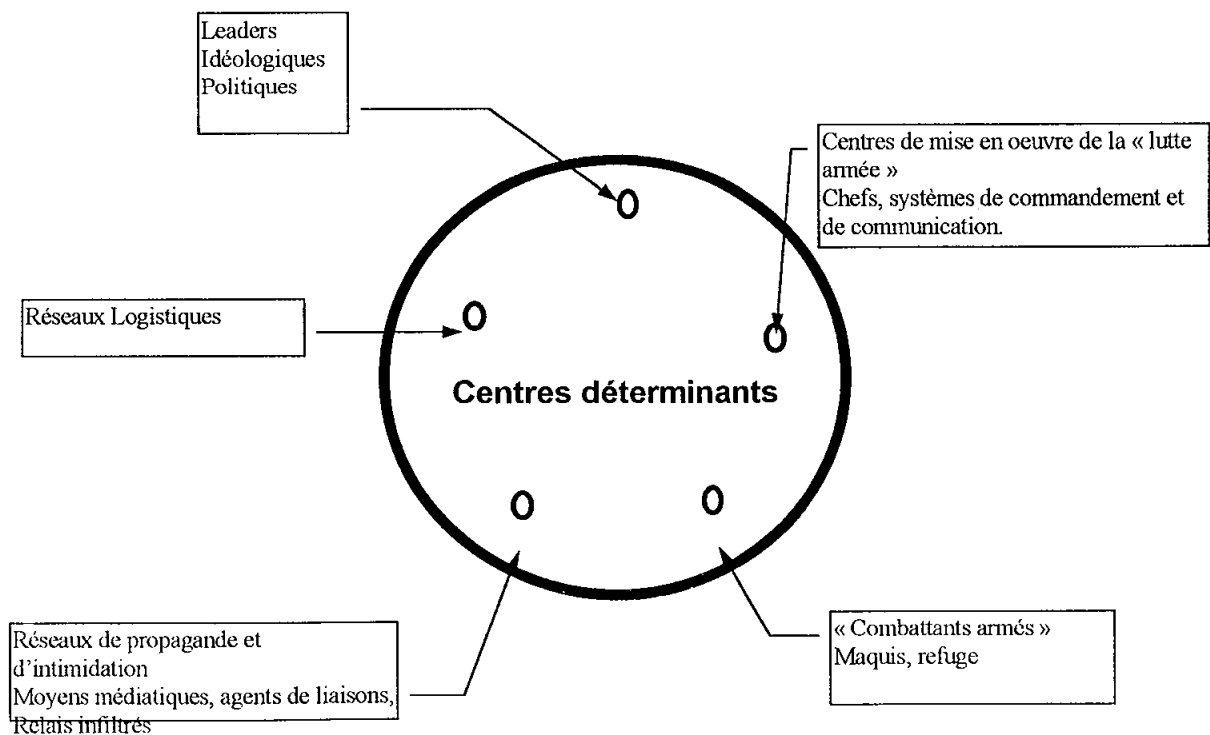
Leaders
Idéologiques
Politiques

Centres de mise en oeuvre de la « lutte armée »
Chefs, systèmes de commandement et de communication.

Réseaux Logistiques

Centres déterminants

Réseaux de propagande et d'intimidation
Moyens médiatiques, agents de liaisons, Relais infiltrés

« Combattants armés »
Maquis, refuge